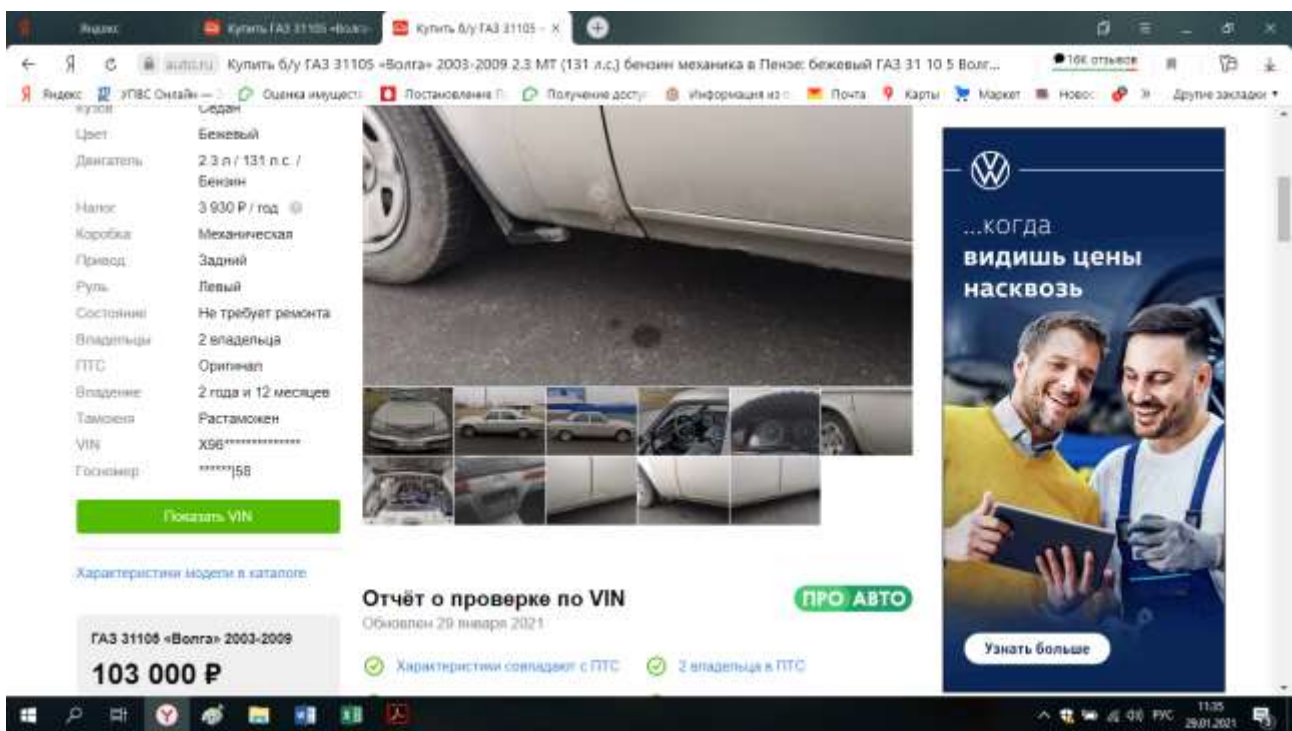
Яндекс | Купить ГАЗ 31105 «Волга» | Купить б/у ГАЗ 31105 - ×

auto.ru Купить б/у ГАЗ 31105 «Волга» 2003-2009 2.3 MT (131 л.с.) бензин механика в Пензе: бежевый ГАЗ 31 10 5 Волг... 16К отзывов

Яндекс | УПВС Онлайн — | Оценка имущест | Постановление | Получение досту | Информация из | Почта | Карты | Маркет | Новос | Другие закладки

Кузов Седан
Цвет Бежевый
Двигатель 2.3 л / 131 л.с. / Бензин
Налог 3 930 ₽ / год
Коробка Механическая
Привод Задний
Руль Левый
Состояние Не требует ремонта
Владельцы 2 владельца
ПТС Оригинал
Владение 2 года и 12 месяцев
Таможня Растаможен
VIN X96**************
Госномер ******|58

Показать VIN

Характеристики модели в каталоге

ГАЗ 31105 «Волга» 2003-2009

103 000 ₽

Отчёт о проверке по VIN

ПРО АВТО

Обновлен 29 января 2021

Характеристики совпадают с ПТС

2 владельца в ПТС

...когда видишь цены насквозь

Узнать больше

РУС 11:35 29.01.2021